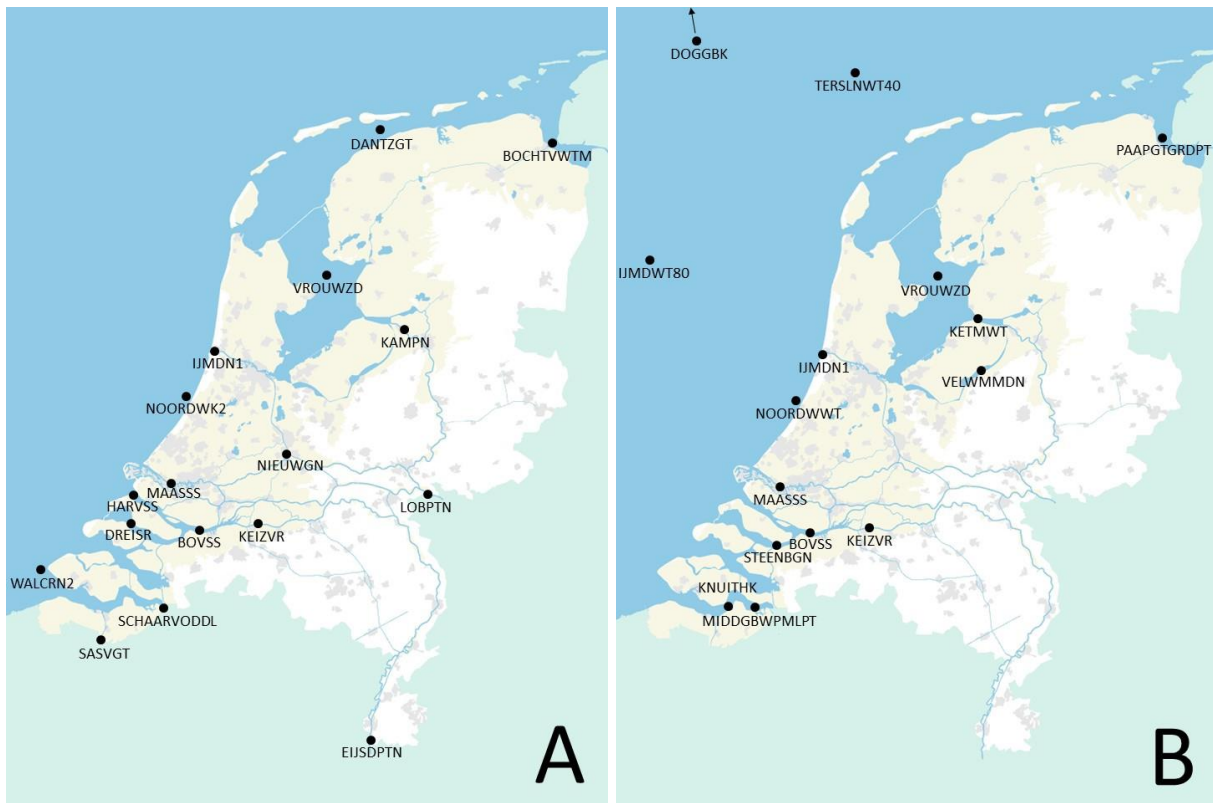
DANTZGT
BOCHTVWTM
VROUWZD
KAMPN
IJMDN1
NOORDWK2
NIEUWGN
MAASSS
HARVSS
LOBPTN
DREISR
BOVSS
KEIZVR
WALCRN2
SCHAARVODDL
SASVGT
EIJSDPTN
A

DOGGBK
TERSLNWT40
PAAPGTGRDPT
IJMDWT80
VROUWZD
KETMWT
IJMDN1
VELWMMDN
NOORDWWT
MAASSS
BOVSS
KEIZVR
STEENBGN
KNUITHK
MIDDGBWPMLPT
B